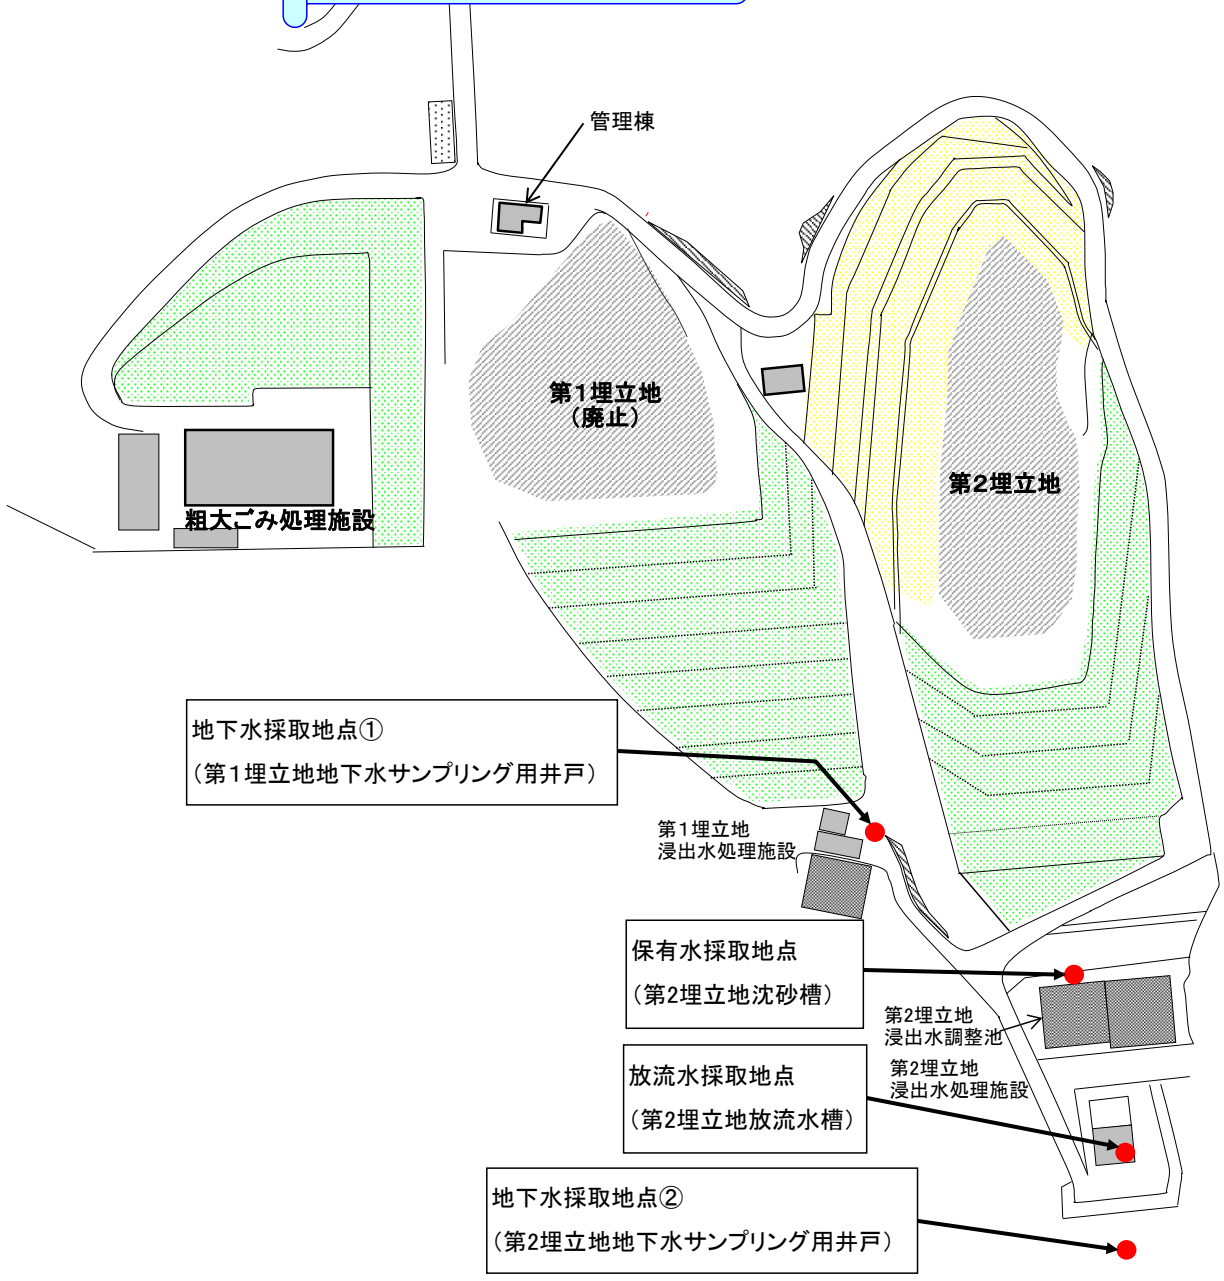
管理棟

第1埋立地
(廃止)

第2埋立地

粗大ごみ処理施設

地下水採取地点①
(第1埋立地地下水サンプリング用井戸)

第1埋立地
浸出水処理施設

保有水採取地点
(第2埋立地沈砂槽)

第2埋立地
浸出水調整池

放流水採取地点
(第2埋立地放流水槽)

第2埋立地
浸出水処理施設

地下水採取地点②
(第2埋立地地下水サンプリング用井戸)